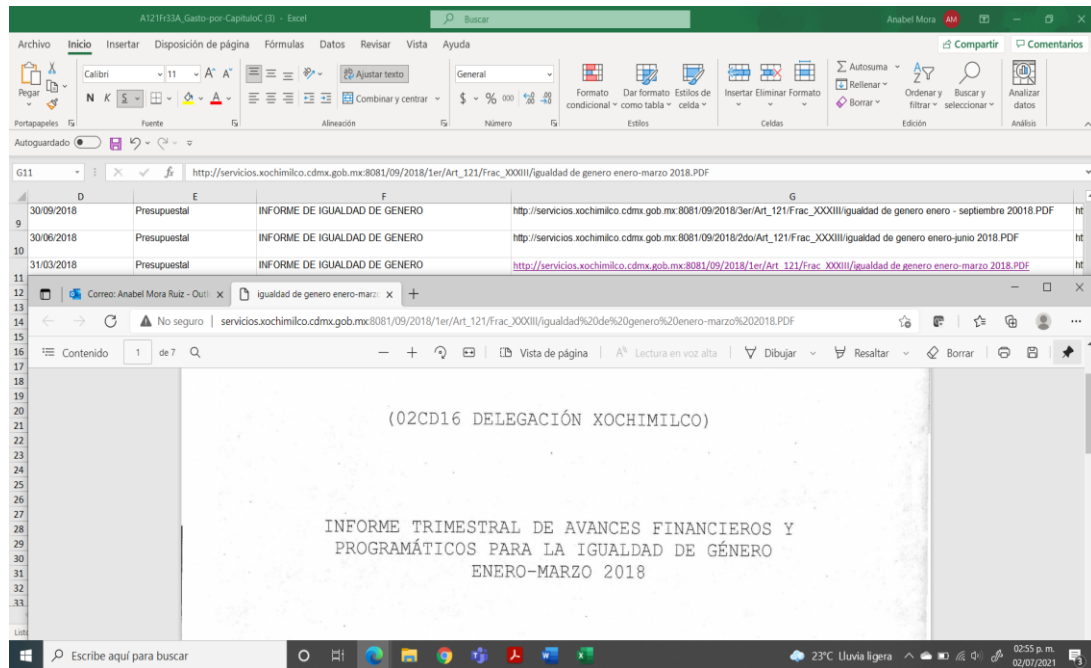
A121Fr33A_Gasto-por-CapituloC (3) - Excel
Buscar
Anabel Mora AM

Archivo Inicio Insertar Disposición de página Fórmulas Datos Revisar Vista Ayuda
Compartir Comentarios

Pegar
Calibri 11 A A
N K S
Ajustar texto
Combinar y centrar
General
$ % 000
Formato condicional
Dar formato como tabla
Estilos de celda
Insertar Eliminar Formato
Autosuma
Rellenar
Borrar
Ordenar y filtrar
Buscar y seleccionar
Analizar datos
Portapapeles Fuente Alineación Número Estilos Celdas Edición Análisis

Autoguardado

G11 http://servicios.xochimilco.cdmx.gob.mx:8081/09/2018/1er/Art_121/Frac_XXXIII/igualdad de genero enero-marzo 2018.PDF

| | D | E | F | G | |
|---|---|---|---|---|---|
| 9 | 30/09/2018 | Presupuestal | INFORME DE IGUALDAD DE GENERO | http://servicios.xochimilco.cdmx.gob.mx:8081/09/2018/3er/Art_121/Frac_XXXIII/igualdad de genero enero - septiembre 20018.PDF | ht |
| 10 | 30/06/2018 | Presupuestal | INFORME DE IGUALDAD DE GENERO | http://servicios.xochimilco.cdmx.gob.mx:8081/09/2018/2do/Art_121/Frac_XXXIII/igualdad de genero enero-junio 2018.PDF | ht |
| 11 | 31/03/2018 | Presupuestal | INFORME DE IGUALDAD DE GENERO | http://servicios.xochimilco.cdmx.gob.mx:8081/09/2018/1er/Art_121/Frac_XXXIII/igualdad de genero enero-marzo 2018.PDF | ht |

12 13 14 15 16 17 18 19 20 21 22 23 24 25 26 27 28 29 30 31 32 33

Correo: Anabel Mora Ruiz - Outl
igualdad de genero enero-marz
No seguro | servicios.xochimilco.cdmx.gob.mx:8081/09/2018/1er/Art_121/Frac_XXXIII/igualdad%20de%20genero%20enero-marzo%202018.PDF
Contenido 1 de 7
Vista de página | Lectura en voz alta | Dibujar | Resaltar | Borrar

(02CD16 DELEGACIÓN XOCHIMILCO)

INFORME TRIMESTRAL DE AVANCES FINANCIEROS Y PROGRAMÁTICOS PARA LA IGUALDAD DE GÉNERO ENERO-MARZO 2018

List

Escribe aquí para buscar
23°C Lluvia ligera
02:55 p. m.
02/07/2021